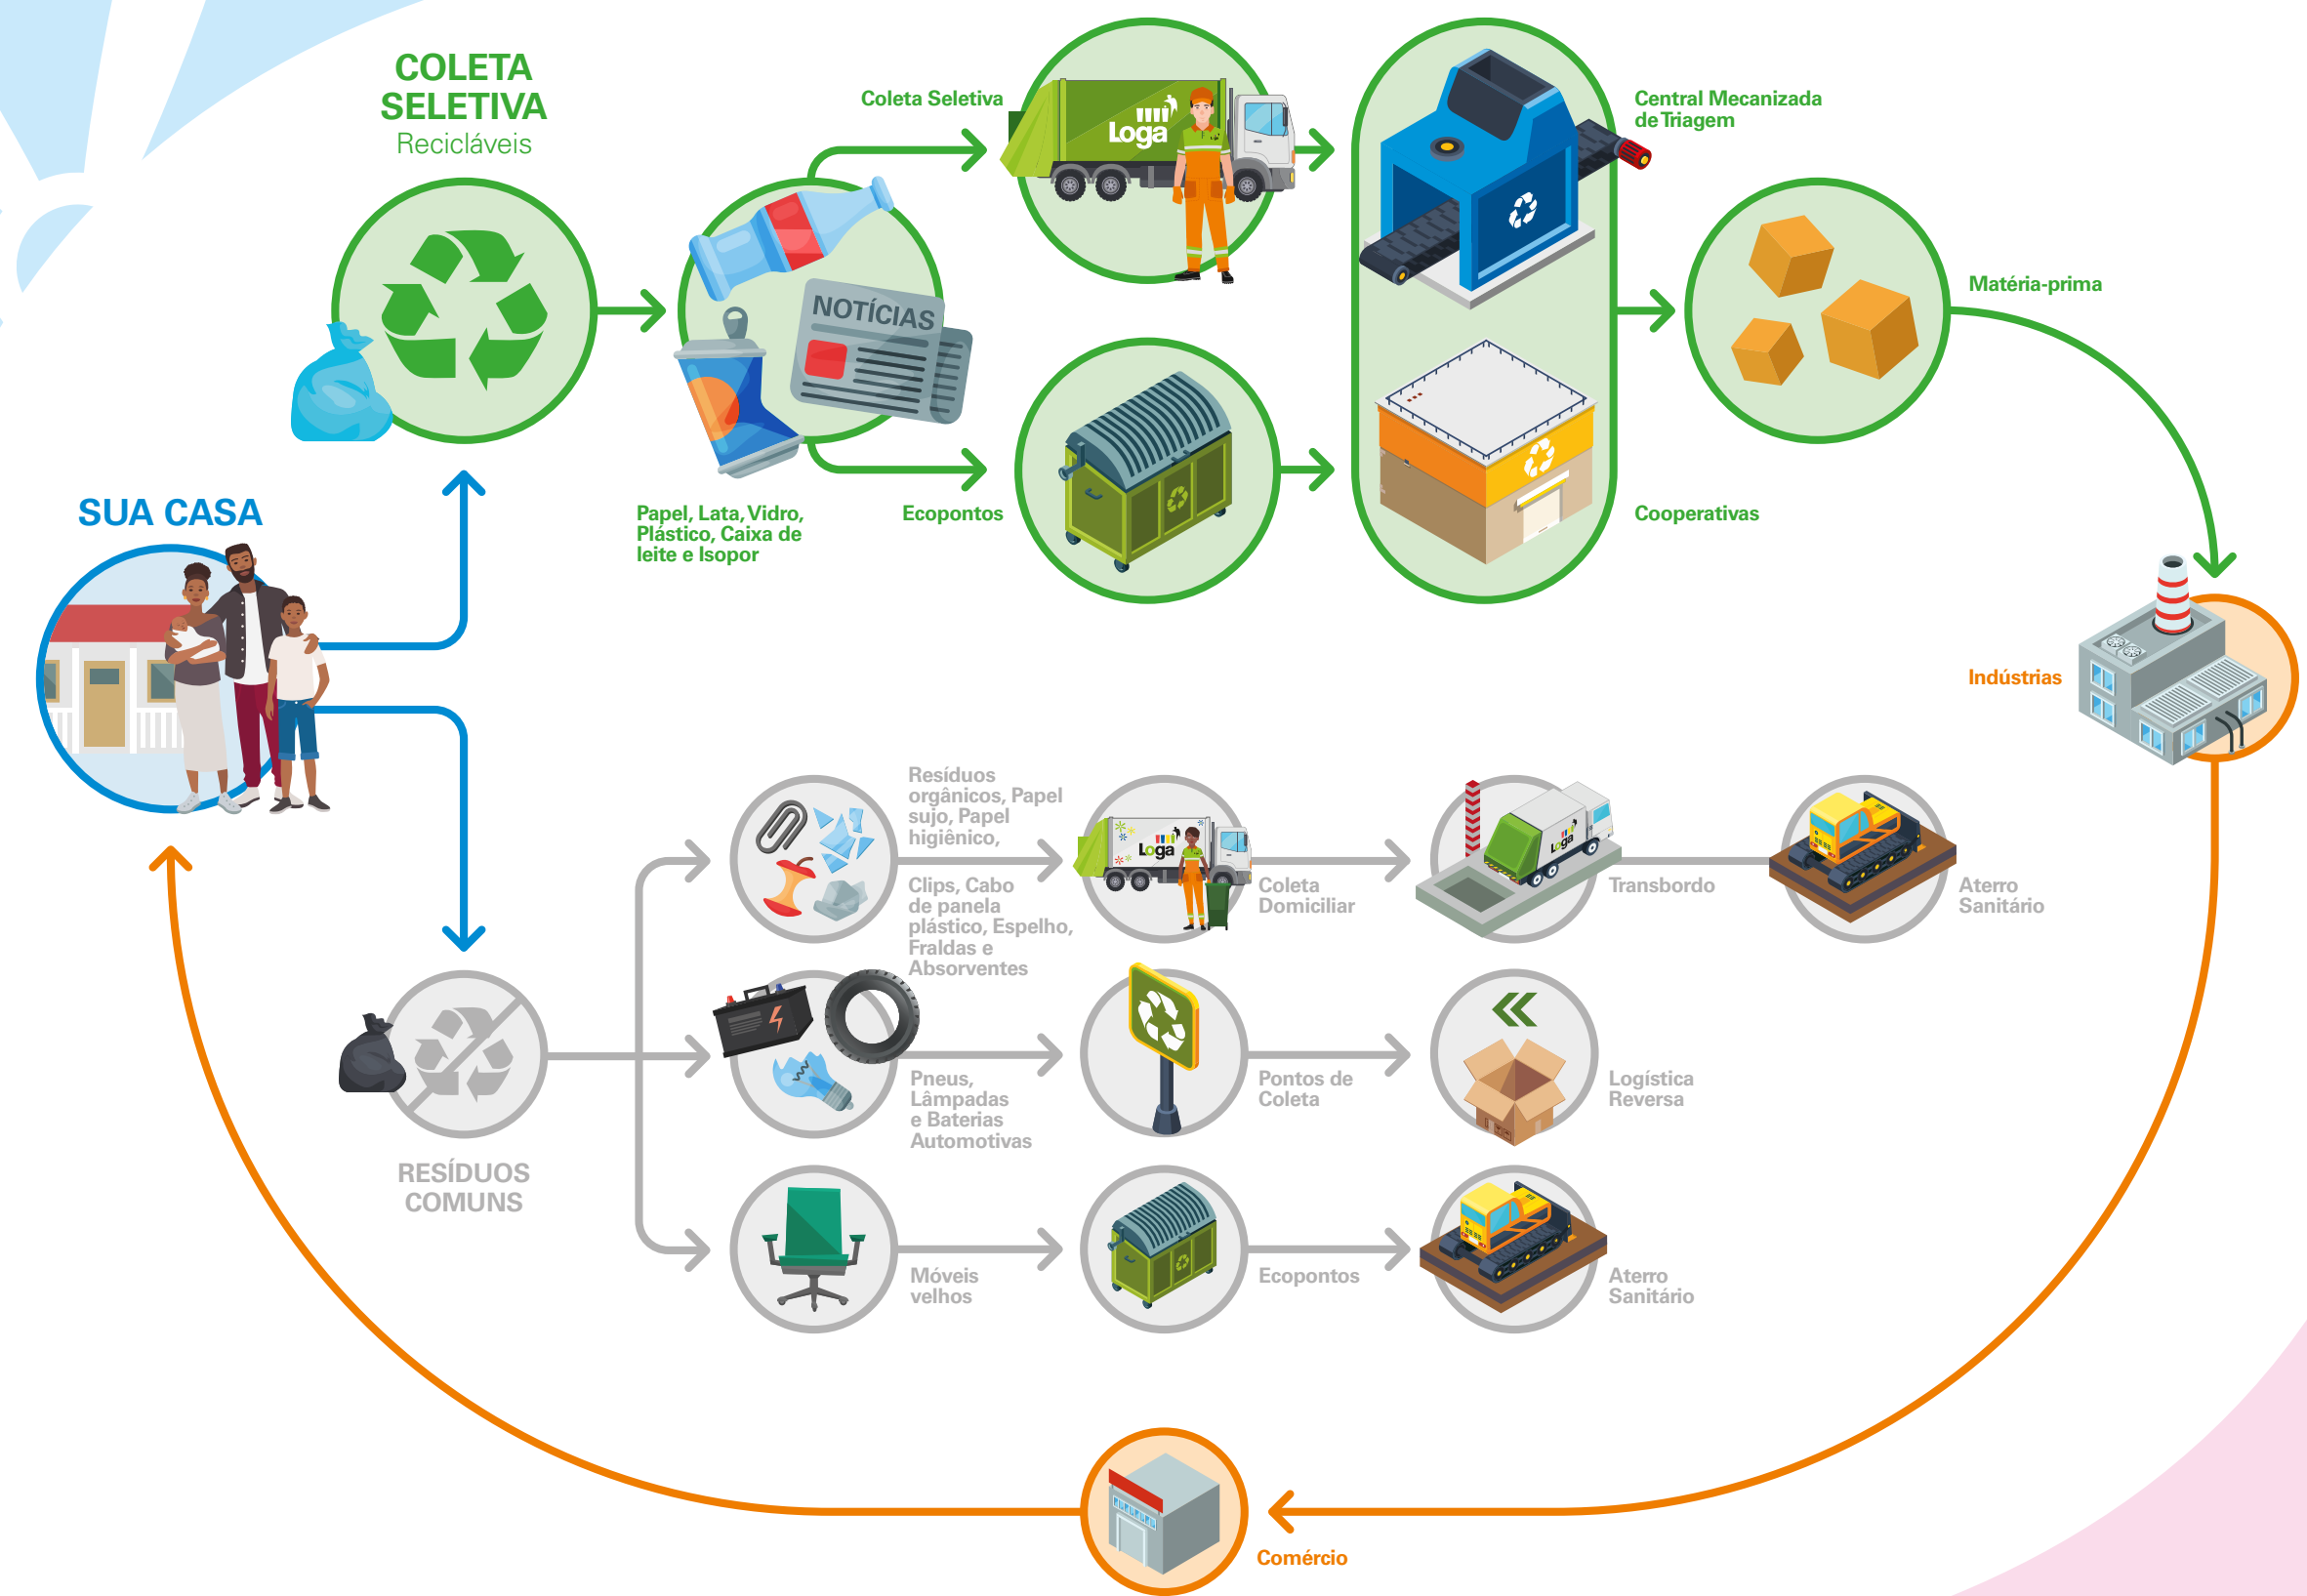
COLETA SELETIVA
Recicláveis

Coleta Seletiva

Loga

NOTÍCIAS

Central Mecanizada de Triagem

Matéria-prima

Papel, Lata, Vidro, Plástico, Caixa de leite e Isopor

Ecopontos

Cooperativas

SUA CASA

Indústrias

Resíduos orgânicos, Papel sujo, Papel higiênico,

Clips, Cabo de panela plástico, Espelho, Fraldas e Absorventes

Loga

Coleta Domiciliar

Transbordo

Aterro Sanitário

Pneus, Lâmpadas e Baterias Automotivas

Pontos de Coleta

Logística Reversa

RESÍDUOS COMUNS

Móveis velhos

Ecopontos

Aterro Sanitário

Comércio